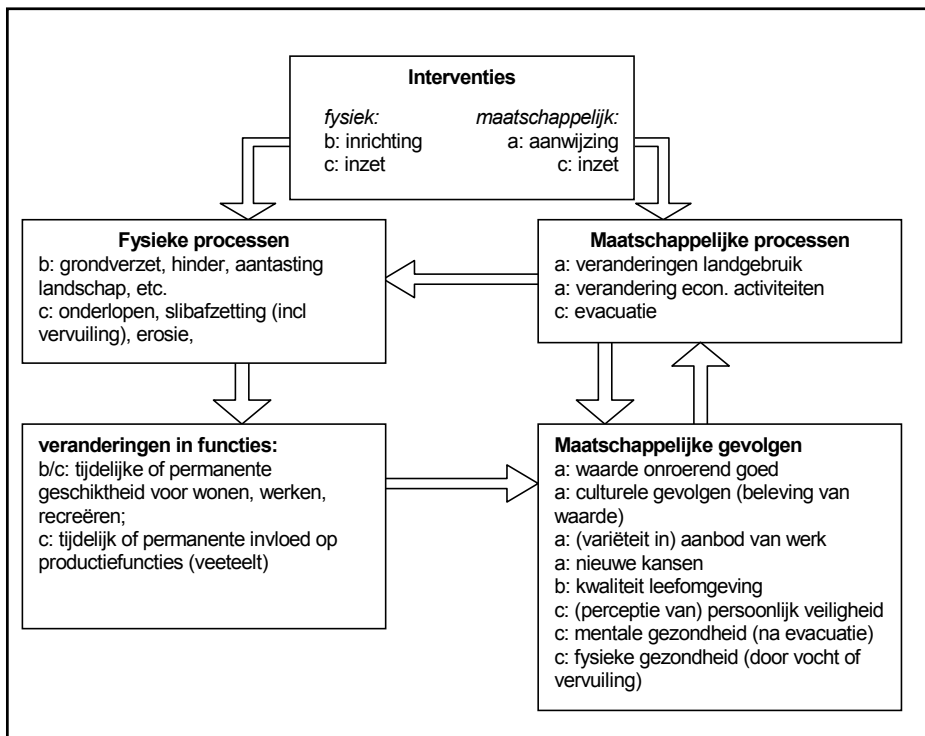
**Interventies**

*fysiek:*
b: inrichting
c: inzet

*maatschappelijk:*
a: aanwijzing
c: inzet

**Fysieke processen**
b: grondverzet, hinder, aantasting landschap, etc.
c: onderlopen, slibafzetting (incl vervuiling), erosie,

**Maatschappelijke processen**
a: veranderingen landgebruik
a: verandering econ. activiteiten
c: evacuatie

**veranderingen in functies:**
b/c: tijdelijke of permanente geschiktheid voor wonen, werken, recreëren;
c: tijdelijk of permanente invloed op productiefuncties (veeteelt)

**Maatschappelijke gevolgen**
a: waarde onroerend goed
a: culturele gevolgen (beleving van waarde)
a: (variëteit in) aanbod van werk
a: nieuwe kansen
b: kwaliteit leefomgeving
c: (perceptie van) persoonlijk veiligheid
c: mentale gezondheid (na evacuatie)
c: fysieke gezondheid (door vocht of vervuiling)